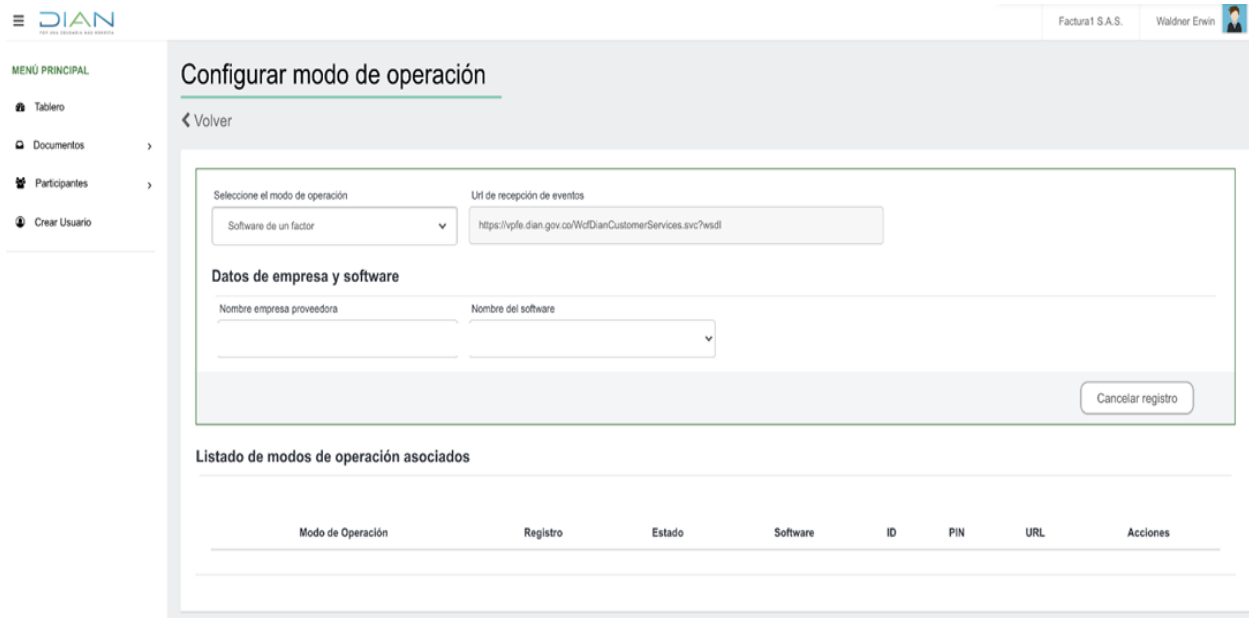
DIAN
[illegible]

Factura1 S.A.S.
Waldner Erwin

MENÚ PRINCIPAL
Tablero
Documentos
Participantes
Crear Usuario

Configurar modo de operación

Volver

Seleccione el modo de operación
Software de un factor

Url de recepción de eventos
https://vpfe.dian.gov.co/WcfDianCustomerServices.svc?wsdl

Datos de empresa y software

Nombre empresa proveedora

Nombre del software

Cancelar registro

Listado de modos de operación asociados

| Modo de Operación | Registro | Estado | Software | ID | PIN | URL | Acciones |
|---|---|---|---|---|---|---|---|